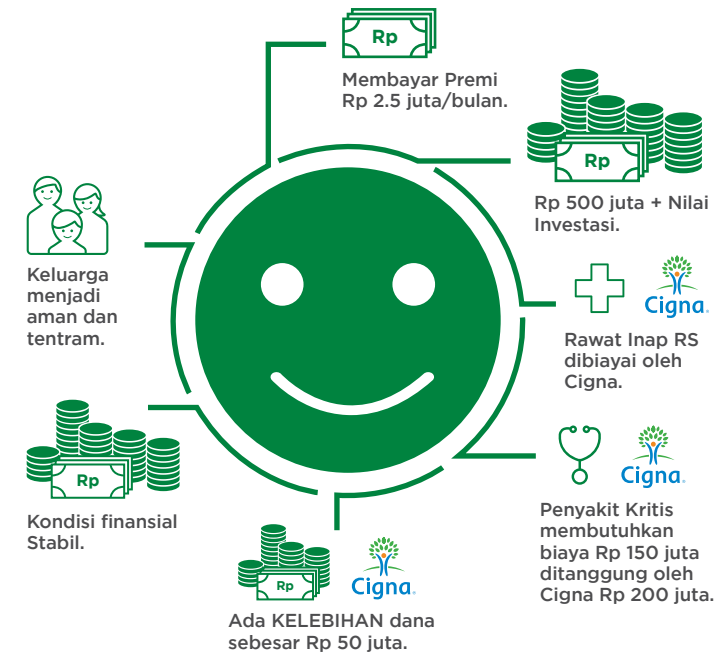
Rp

Membayar Premi Rp 2.5 juta/bulan.

Rp

Rp 500 juta + Nilai Investasi.

Keluarga menjadi aman dan tentram.

Cigna

Rawat Inap RS dibiayai oleh Cigna.

Rp

Kondisi finansial Stabil.

Cigna

Penyakit Kritis membutuhkan biaya Rp 150 juta ditanggung oleh Cigna Rp 200 juta.

Rp

Cigna

Ada KELEBIHAN dana sebesar Rp 50 juta.